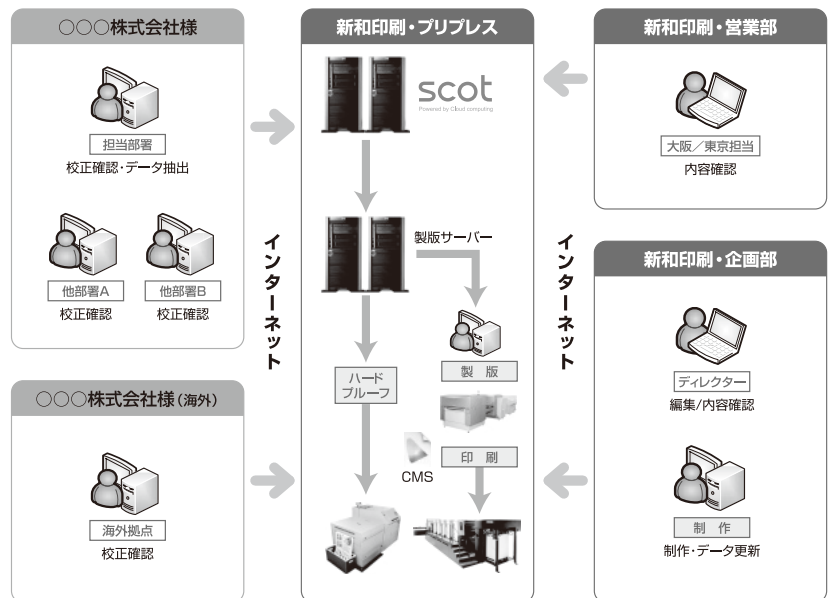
○○○株式会社様

担当部署
校正確認・データ抽出

他部署A
校正確認

他部署B
校正確認

○○○株式会社様（海外）

海外拠点
校正確認

インターネット

新和印刷・プリプレス

scot
Powered by Cloud computing

製版サーバー

ハード
プルーフ

製　版

CMS

印　刷

インターネット

新和印刷・営業部

大阪／東京担当
内容確認

新和印刷・企画部

ディレクター
編集/内容確認

制　作
制作・データ更新